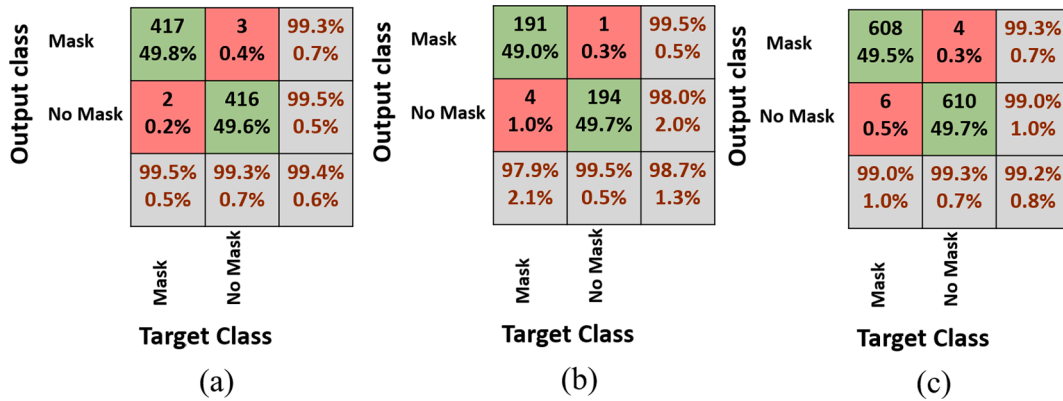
Output class

| | | | |
|---|---|---|---|
| Mask | 417 49.8% | 3 0.4% | 99.3% 0.7% |
| No Mask | 2 0.2% | 416 49.6% | 99.5% 0.5% |
| | 99.5% 0.5% | 99.3% 0.7% | 99.4% 0.6% |
| | Mask | No Mask | |

Target Class

(a)

Output class

| | | | |
|---|---|---|---|
| Mask | 191 49.0% | 1 0.3% | 99.5% 0.5% |
| No Mask | 4 1.0% | 194 49.7% | 98.0% 2.0% |
| | 97.9% 2.1% | 99.5% 0.5% | 98.7% 1.3% |
| | Mask | No Mask | |

Target Class

(b)

Output class

| | | | |
|---|---|---|---|
| Mask | 608 49.5% | 4 0.3% | 99.3% 0.7% |
| No Mask | 6 0.5% | 610 49.7% | 99.0% 1.0% |
| | 99.0% 1.0% | 99.3% 0.7% | 99.2% 0.8% |
| | Mask | No Mask | |

Target Class

(c)